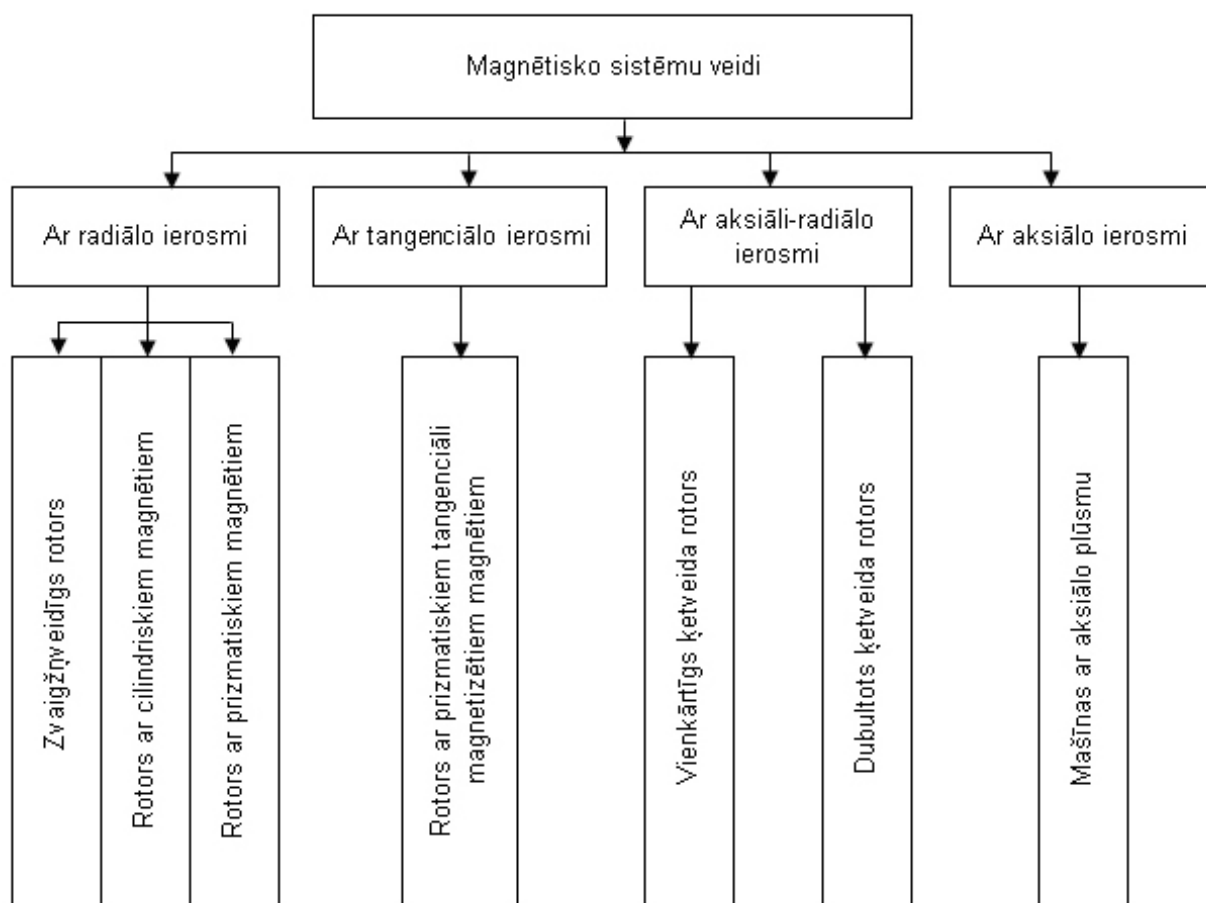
Magnētisko sistēmu veidi

Ar radiālo ierosmi

Ar tangenciālo ierosmi

Ar aksiāli-radiālo ierosmi

Ar aksiālo ierosmi

Zvaigžņveidīgs rotors

Rotors ar cilindriskiem magnētiem

Rotors ar prizmatiskiem magnētiem

Rotors ar prizmatiskiem tangenciāli magnetizētiem magnētiem

Vienkāršs ķetveida rotors

Dubultots ķetveida rotors

Mašīnas ar aksiālo plūsmu